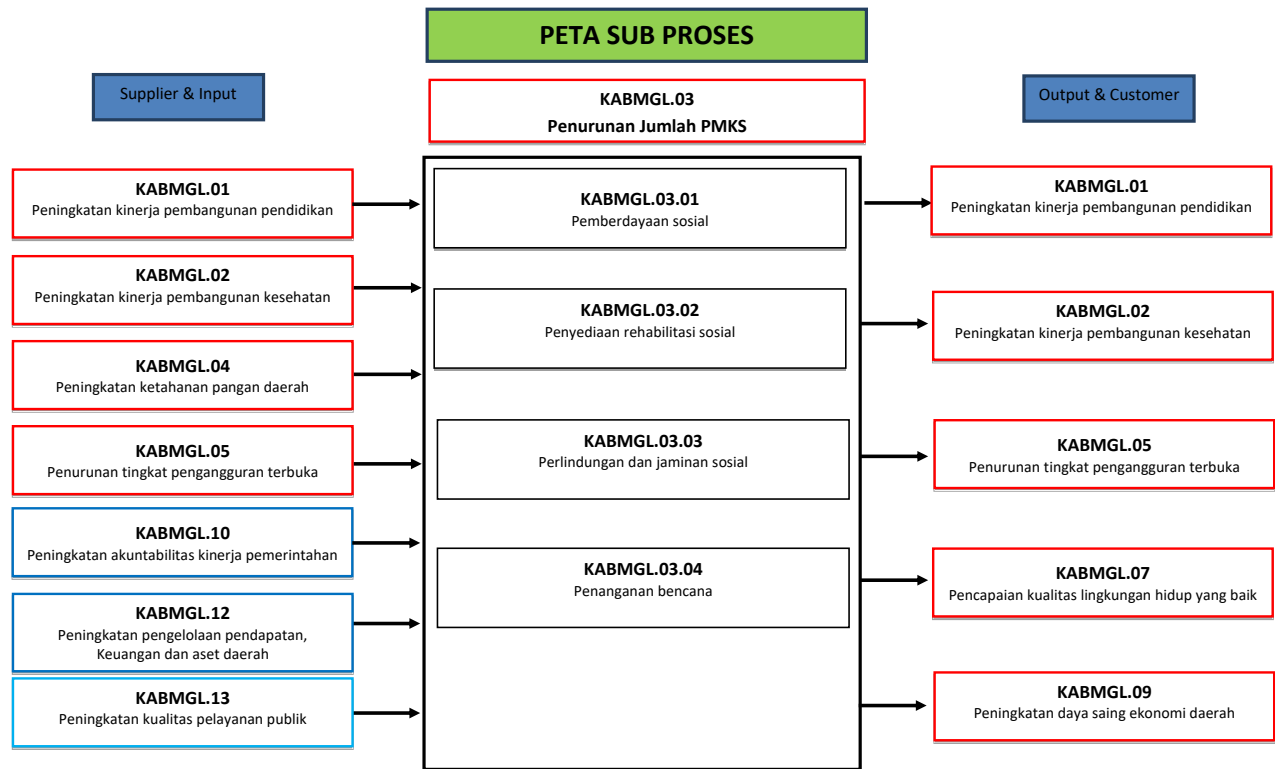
PETA SUB PROSES

Supplier & Input

KABMGL.03
Penurunan Jumlah PMKS

Output & Customer

KABMGL.01
Peningkatan kinerja pembangunan pendidikan

KABMGL.02
Peningkatan kinerja pembangunan kesehatan

KABMGL.04
Peningkatan ketahanan pangan daerah

KABMGL.05
Penurunan tingkat pengangguran terbuka

KABMGL.10
Peningkatan akuntabilitas kinerja pemerintahan

KABMGL.12
Peningkatan pengelolaan pendapatan, Keuangan dan aset daerah

KABMGL.13
Peningkatan kualitas pelayanan publik

KABMGL.03.01
Pemberdayaan sosial

KABMGL.03.02
Penyediaan rehabilitasi sosial

KABMGL.03.03
Perlindungan dan jaminan sosial

KABMGL.03.04
Penanganan bencana

KABMGL.01
Peningkatan kinerja pembangunan pendidikan

KABMGL.02
Peningkatan kinerja pembangunan kesehatan

KABMGL.05
Penurunan tingkat pengangguran terbuka

KABMGL.07
Pencapaian kualitas lingkungan hidup yang baik

KABMGL.09
Peningkatan daya saing ekonomi daerah